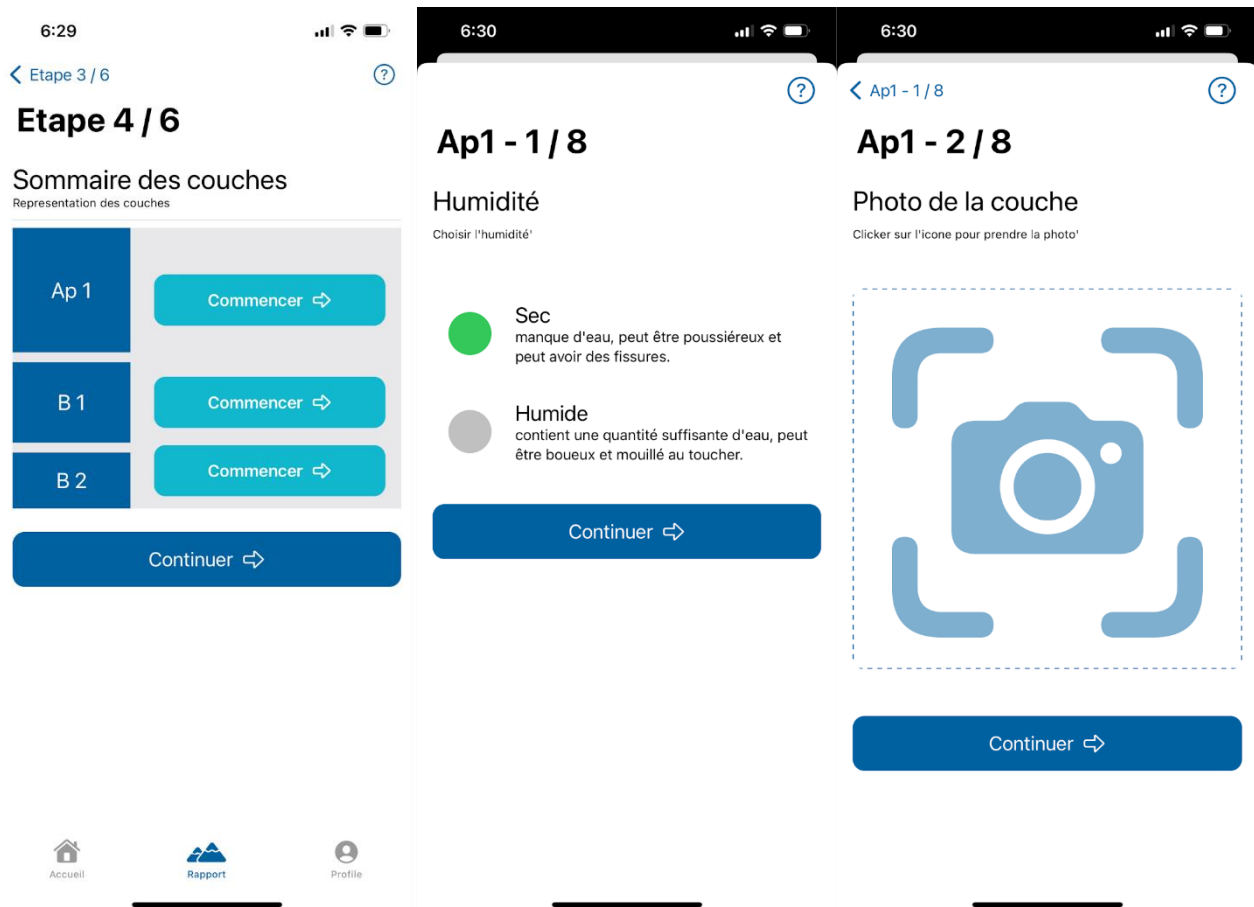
6:29

Etape 3 / 6

?

Etape 4 / 6

Sommaire des couches

Representation des couches

Ap 1

Commencer

B 1

Commencer

B 2

Commencer

Continuer

Accueil

Rapport

Profile

6:30

?

Ap1 - 1 / 8

Humidité

Choisir l'humidité'

Sec

manque d'eau, peut être poussiéreux et peut avoir des fissures.

Humide

contient une quantité suffisante d'eau, peut être boueux et mouillé au toucher.

Continuer

6:30

Ap1 - 1 / 8

?

Ap1 - 2 / 8

Photo de la couche

Clicker sur l'icone pour prendre la photo'

Continuer